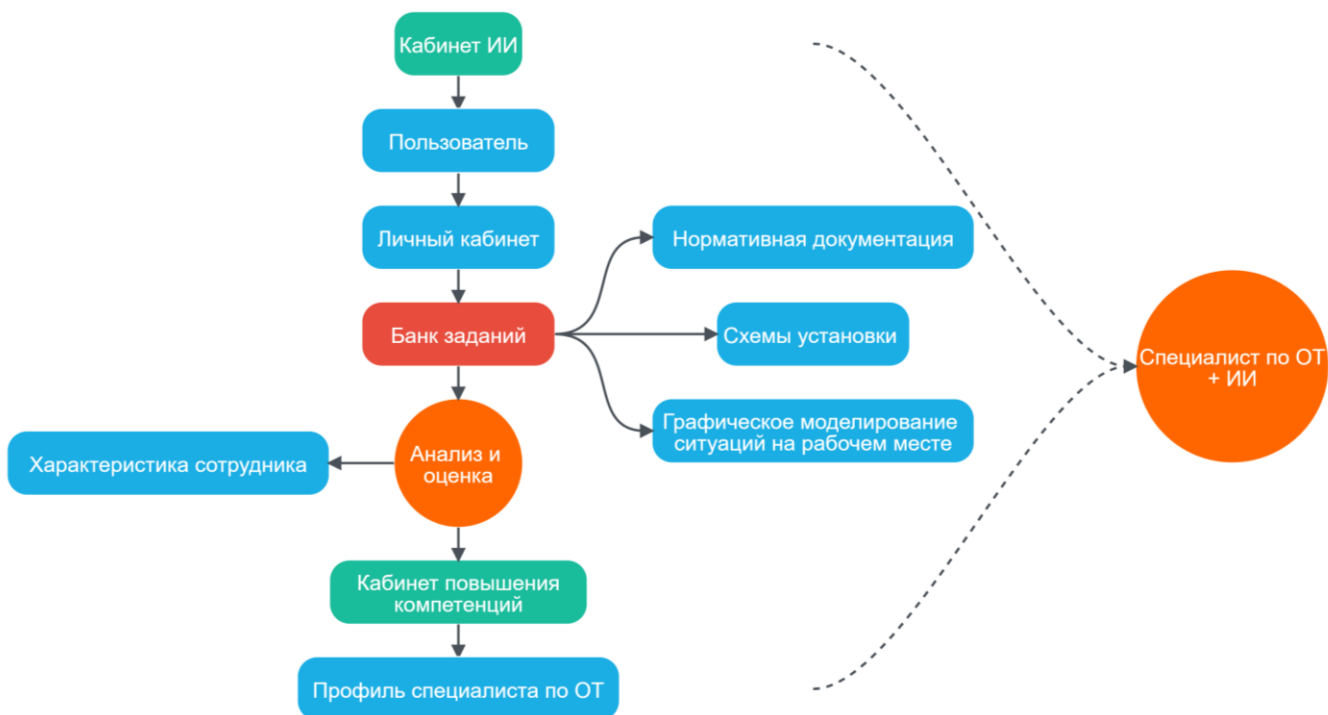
Кабинет ИИ

Пользователь

Личный кабинет

Нормативная документация

Банк заданий

Схемы установки

Графическое моделирование ситуаций на рабочем месте

Характеристика сотрудника

Анализ и оценка

Кабинет повышения компетенций

Профиль специалиста по ОТ

Специалист по ОТ + ИИ